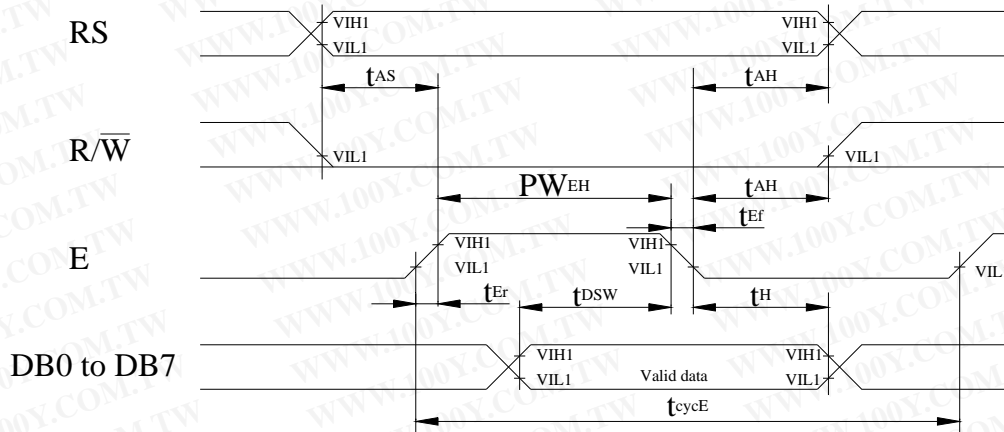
RS

VIH1
VIL1
VIH1
VIL1

$t_{AS}$
$t_{AH}$

$R/\overline{W}$

VIL1
VIL1

$PW_{EH}$
$t_{AH}$
$t_{Ef}$

E

VIH1
VIL1
VIH1
VIL1
VIL

$t_{Er}$
$t_{DSW}$
$t_{H}$

DB0 to DB7

VIH1
VIL1
Valid data
VIH1
VIL1

$t_{cycE}$

WWW.100Y.COM.TW